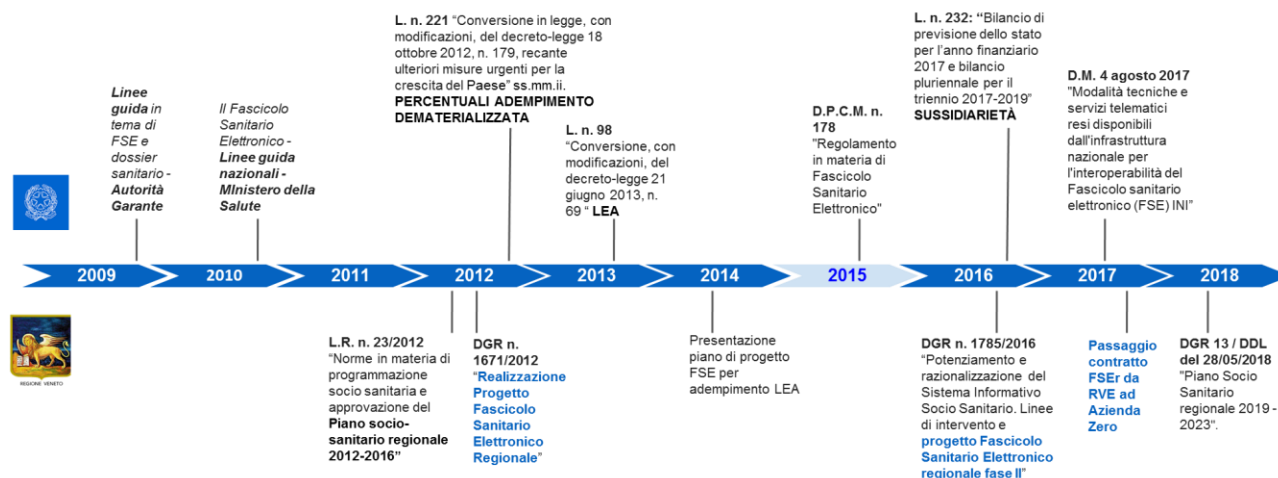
**Linee guida** in tema di FSE e dossier sanitario - **Autorità Garante**

Il Fascicolo Sanitario Elettronico - **Linee guida nazionali - MInistero della Salute**

**L. n. 221** "Conversione in legge, con modificazioni, del decreto-legge 18 ottobre 2012, n. 179, recante ulteriori misure urgenti per la crescita del Paese" ss.mm.ii. **PERCENTUALI ADEMPIMENTO DEMATERIALIZZATA**

**L. n. 98** "Conversione, con modificazioni, del decreto-legge 21 giugno 2013, n. 69 " **LEA**

**D.P.C.M. n. 178** "Regolamento in materia di Fascicolo Sanitario Elettronico"

**L. n. 232: "**Bilancio di previsione dello stato per l'anno finanziario 2017 e bilancio pluriennale per il triennio 2017-2019" **SUSSIDIARIETÀ**

**D.M. 4 agosto 2017** "Modalità tecniche e servizi telematici resi disponibili dall'infrastruttura nazionale per l'interoperabilità del Fascicolo sanitario elettronico (FSE) INI"

2009 2010 2011 2012 2013 2014 2015 2016 2017 2018

REGIONE VENETO

**L.R. n. 23/2012** "Norme in materia di programmazione socio sanitaria e approvazione del **Piano socio-sanitario regionale 2012-2016"**

**DGR n. 1671/2012** "**Realizzazione Progetto Fascicolo Sanitario Elettronico Regionale**"

Presentazione piano di progetto FSE per adempimento LEA

**DGR n. 1785/2016** "Potenziamento e razionalizzazione del Sistema Informativo Socio Sanitario. Linee di intervento e **progetto Fascicolo Sanitario Elettronico regionale fase II**"

**Passaggio contratto FSEr da RVE ad Azienda Zero**

**DGR 13 / DDL del 28/05/2018** "Piano Socio Sanitario regionale 2019 - 2023".